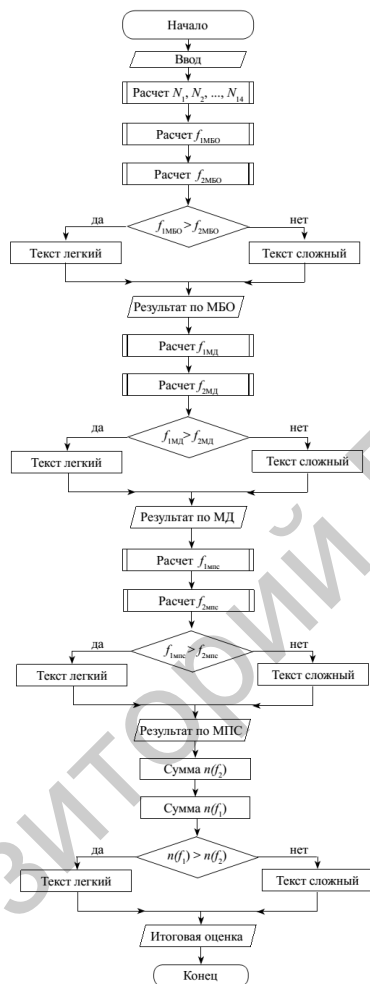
Начало

Ввод

Расчет $N_1, N_2, ..., N_{14}$

Расчет $f_{1МБО}$

Расчет $f_{2МБО}$

да $f_{1МБО} > f_{2МБО}$ нет

Текст легкий

Текст сложный

Результат по МБО

Расчет $f_{1МД}$

Расчет $f_{2МД}$

да $f_{1МД} > f_{2МД}$ нет

Текст легкий

Текст сложный

Результат по МД

Расчет $f_{1мпс}$

Расчет $f_{2мпс}$

да $f_{1мпс} > f_{2мпс}$ нет

Текст легкий

Текст сложный

Результат по МПС

Сумма $n(f_2)$

Сумма $n(f_1)$

да $n(f_1) > n(f_2)$ нет

Текст легкий

Текст сложный

Итоговая оценка

Конец

ЗИТОРИЙ